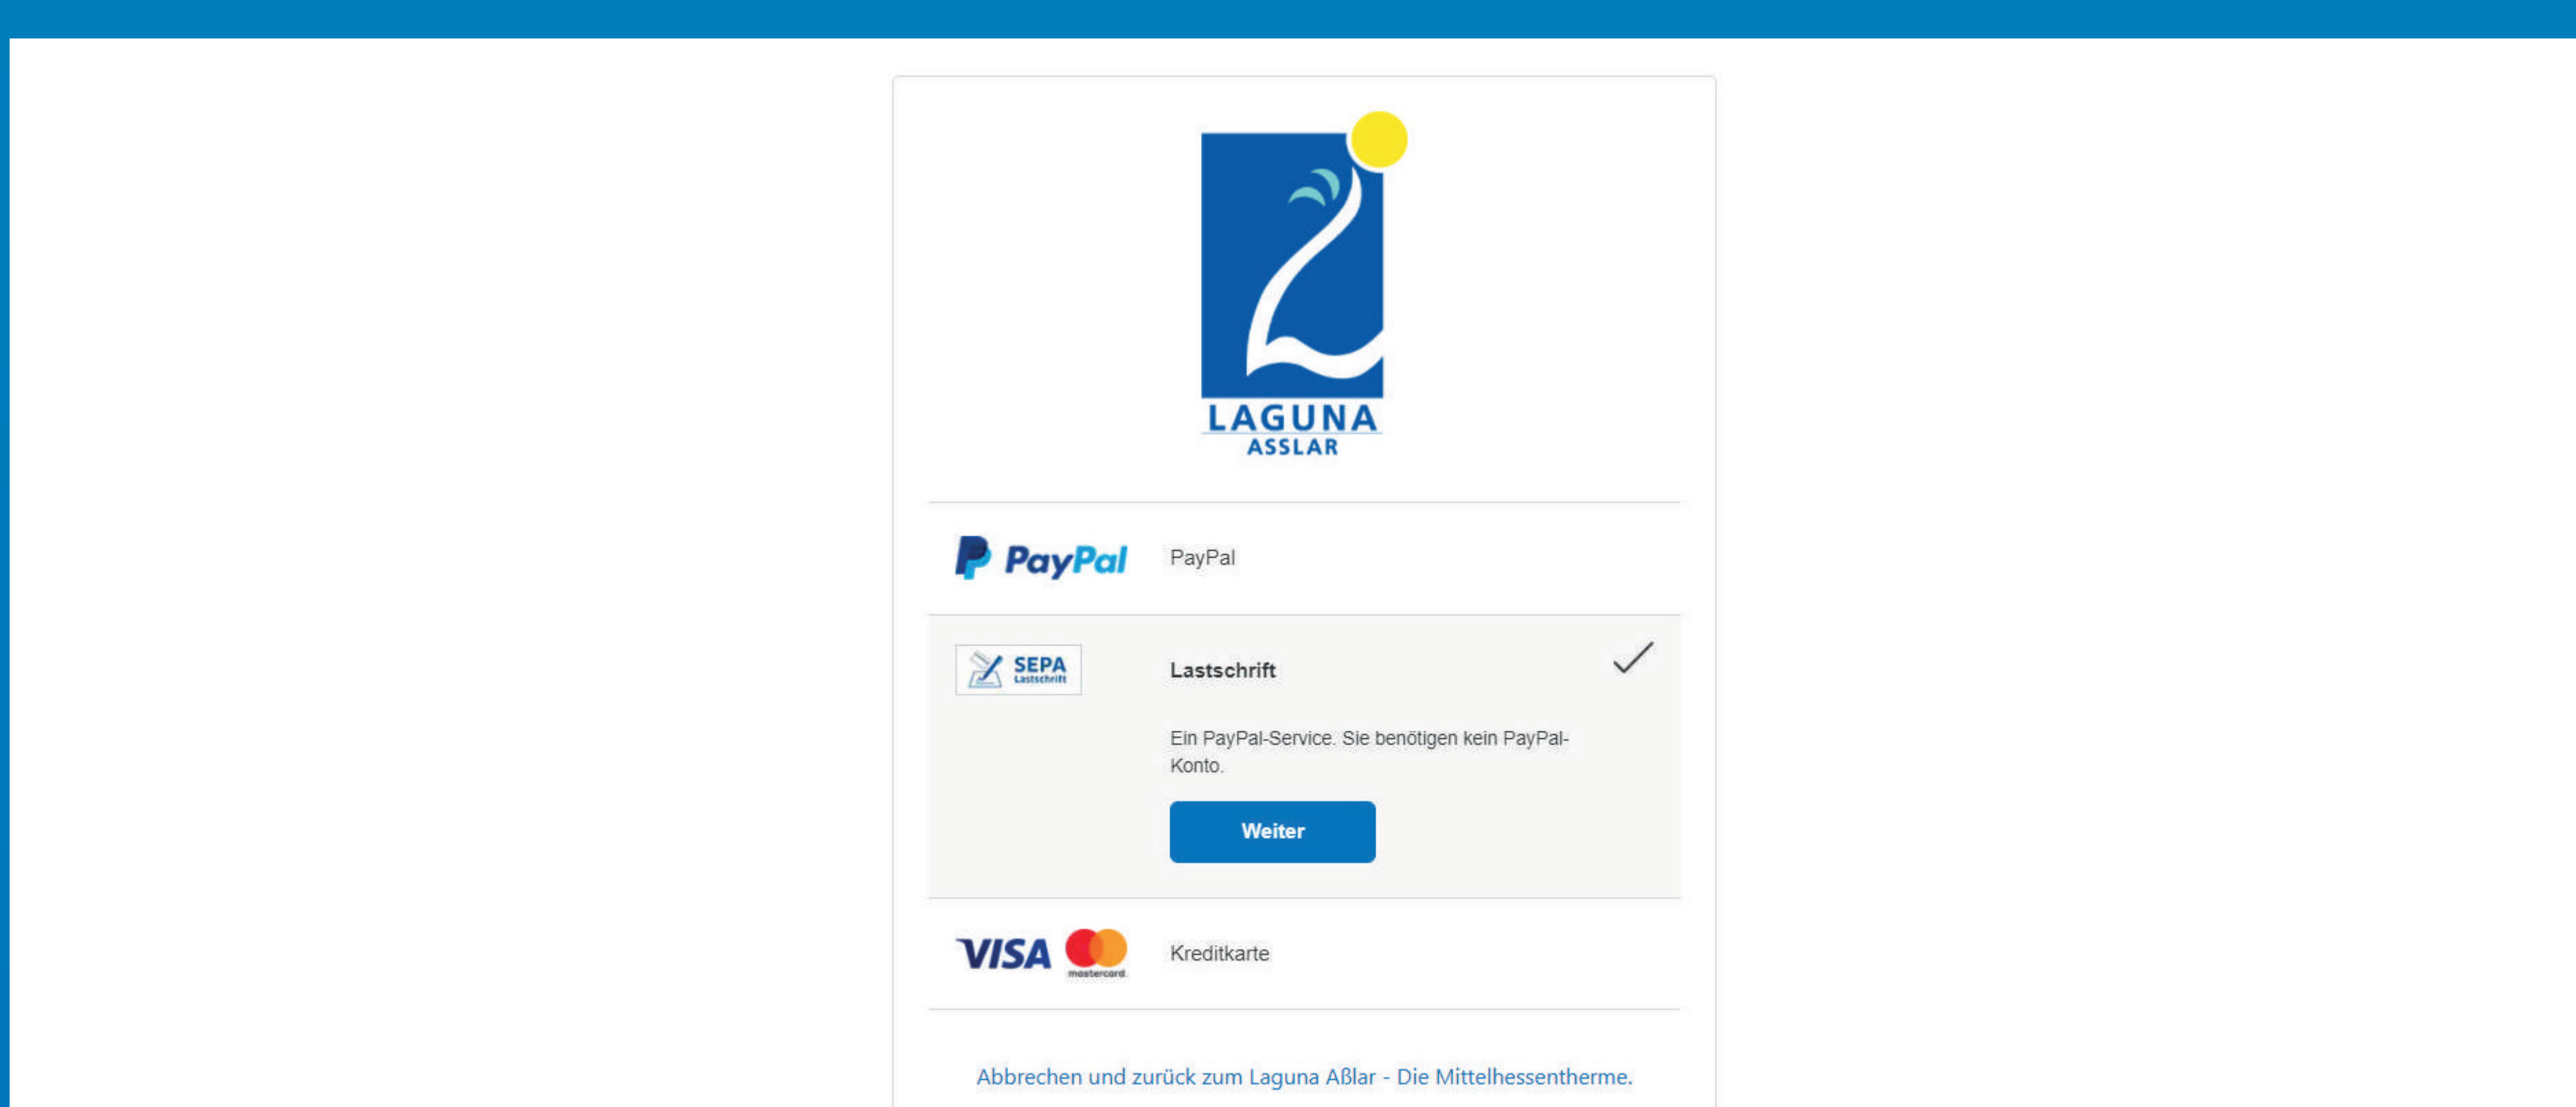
LAGUNA
ASSLAR

PayPal PayPal

SEPA Lastschrift

Lastschrift

Ein PayPal-Service. Sie benötigen kein PayPal-Konto.

Weiter

VISA mastercard Kreditkarte

Abbrechen und zurück zum Laguna Aßlar - Die Mittelhessentherme.